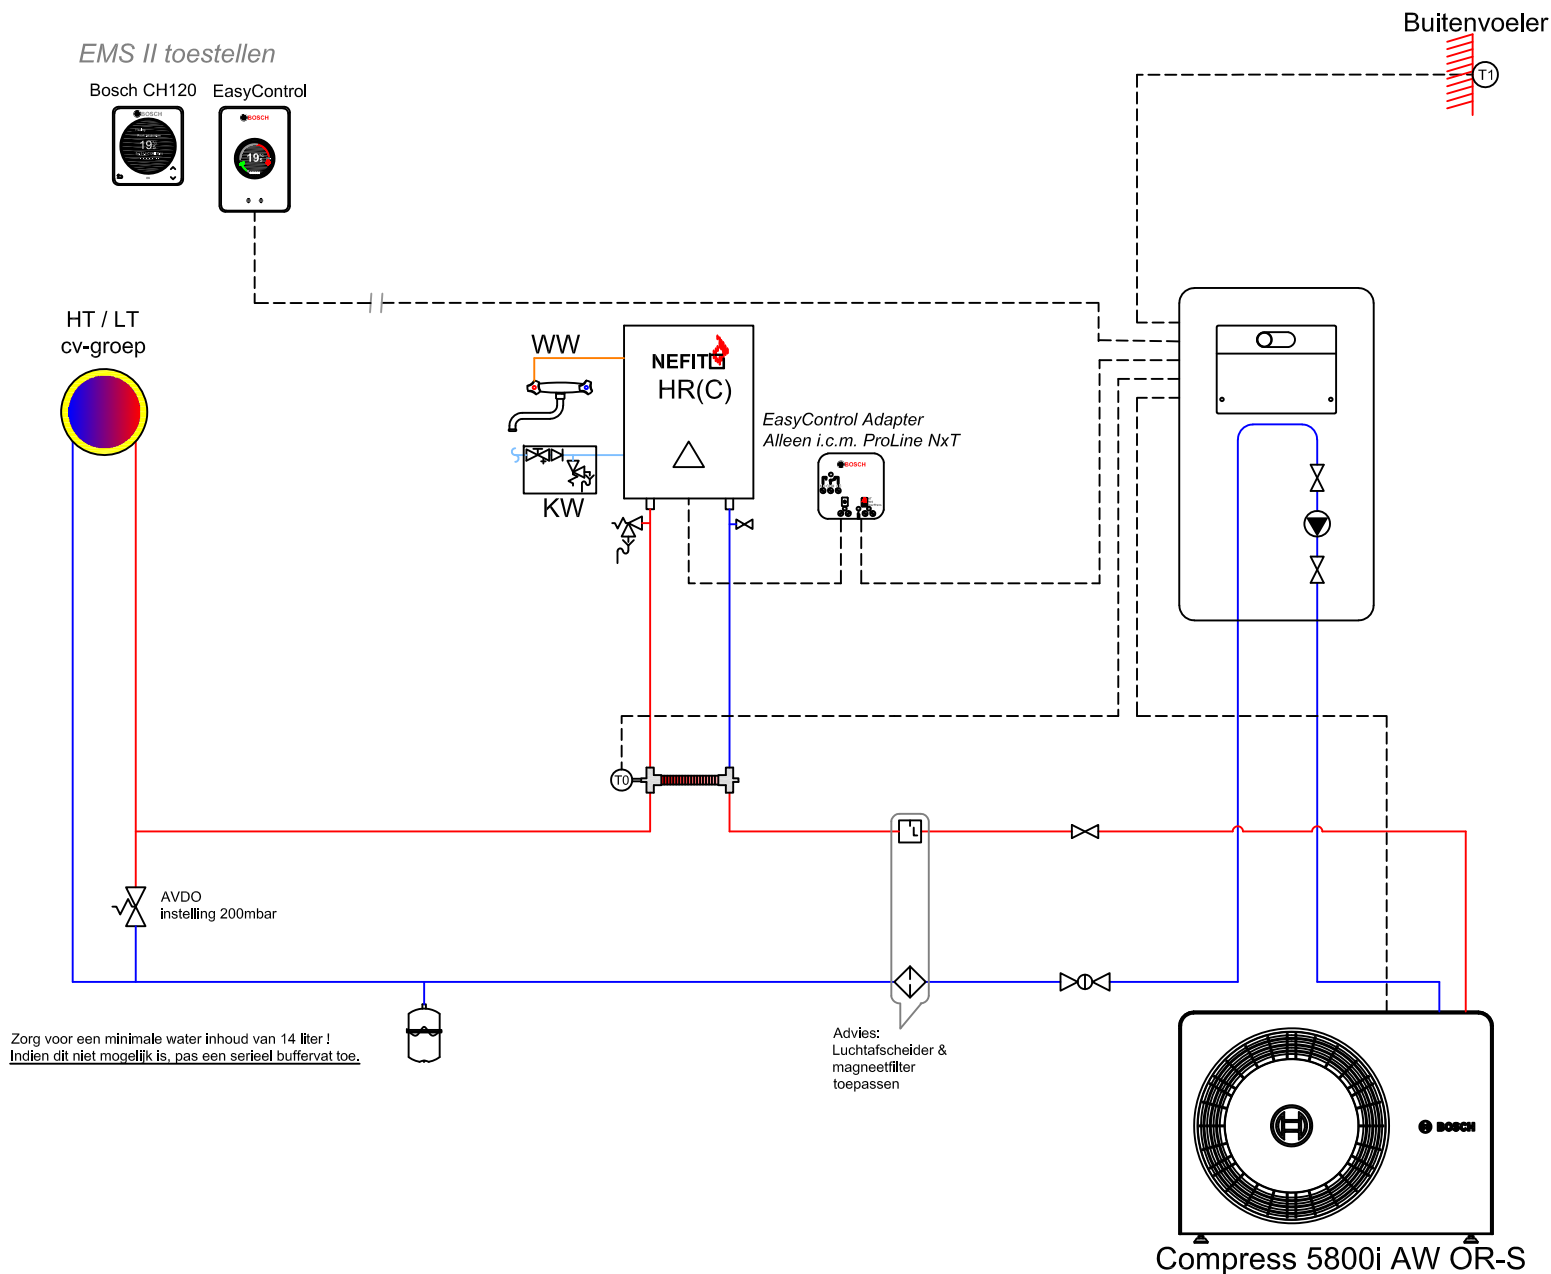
EMS II toestellen

Bosch CH120

EasyControl

Buitenvoeler

T1

HT / LT
cv-groep

WW

NEFIT

HR(C)

KW

EasyControl Adapter
Alleen i.c.m. ProLine NxT

T0

AVDO
instelling 200mbar

Zorg voor een minimale water inhoud van 14 liter !
Indien dit niet mogelijk is, pas een serieel buffervat toe.

Advies:
Luchtafscheider &
magneetfilter
toepassen

BOSCH

Compress 5800i AW OR-S